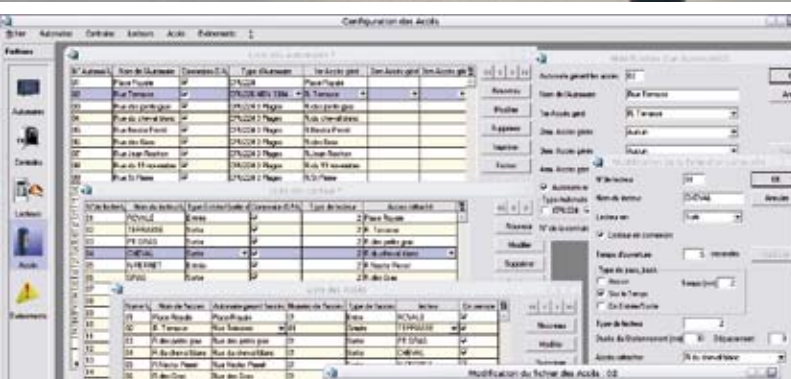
Configuration des Accès

Fichier Automates Centrales Lecteurs Accès Événements ?

Fenêtres

Automates

Centrales

Lecteurs

Accès

Événements

Liste des automates ?

| N° Automate | Nom de l'automate | Connexion O.N. | Type d'automate | 1er Accès géré | 2ème Accès géré | 3ème Accès géré |
|---|---|---|---|---|---|---|
| 01 | Place Royale | ☑ | CPE224 | Place Royale | | |
| 02 | Rue Terrasse | ☑ | CPE224 MES 1Was | R. Terrasse | | |
| 03 | Rue des portes grandes | ☑ | CPE224 2 Plages | R.des portes gr | | |
| 04 | Rue du cheval blanc | ☑ | CPE224 2 Plages | R.du cheval blanc | | |
| 05 | Rue Nestor Perret | ☑ | CPE224 2 Plages | R.Nestor Perret | | |
| 06 | Rue des Gras | ☑ | CPE224 2 Plages | R.des Gras | | |
| 07 | Rue Jean Bouchon | ☑ | CPE224 2 Plages | R.Jean Bouchon | | |
| 08 | Rue du 19 novembre | ☑ | CPE224 2 Plages | R.du 19 novembre | | |
| 09 | Rue St Pierre | ☑ | CPE224 2 Plages | R.St Pierre | | |

Nouveau
Modifier
Supprimer
Imprimer
Fermer

Liste des lecteurs ?

| N° de lecteur | Nom du lecteur | Type Lecteur | Sortie d'information | Connexion O.N. | Type de lecteur | Accès rattaché |
|---|---|---|---|---|---|---|
| 01 | ROYALE | Entrée | | ☑ | | Place Royale |
| 02 | TERRASSE | Sortie | | ☑ | | R. Terrasse |
| 03 | PF GRAS | Sortie | | ☑ | | R.des petits gras |
| 04 | CHEVAL | Sortie | | ☑ | | R.du cheval blanc |
| 05 | N.PERRET | Sortie | | ☑ | | R.Nestor Perret |
| 06 | GRAS | Sortie | | ☑ | | R.des Gras |

Nouveau
Modifier
Supprimer

Liste des accès

| Numéro | Nom de l'accès | Automate gérant l'accès | Numéro de l'accès | Type de l'accès | lecteur | En service |
|---|---|---|---|---|---|---|
| 01 | Place Royale | Place Royale | | Entrée | ROYALE | ☑ |
| 02 | R. Terrasse | Rue Terrasse | 01 | Sortie | TERRASSE | ☑ |
| 03 | R.des petits gras | Rue des petits gras | | Sortie | PF GRAS | ☑ |
| 04 | R.du cheval blanc | Rue du cheval blanc | | Sortie | CHEVAL | ☑ |
| 05 | R.Nestor Perret | Rue Nestor Perret | | Sortie | N.PERRET | ☑ |
| 06 | R.des Gras | | | | | |

Nouveau
Modifier
Supprimer

Modification d'un Accès

Automate gérant les accès: 02
Nom de l'automate: Rue Terrasse
1er Accès géré: R. Terrasse
2ème Accès géré: Aucun
3ème Accès géré: Aucun
4ème Accès géré
☑ Automate en
Type d'automate: CPE224
N° de la commande

Modification de la fiche d'un Lecteur

N° de lecteur: 04
Nom du lecteur: CHEVAL
Lecteur en: Sortie
☑ Lecteur en connexion
Temps d'ouverture: 5 secondes
Type de pass. badg.
Aucun
☑ Sur le Temps
En Entrée/Sortie
Temps (mn): 2
Type de lecteur: 2
Durée du Stationnement (mn): 0 Dépassement: 0
Accès rattaché: R.du cheval blanc

OK
Annuler

Modification du fichier des Accès : 02